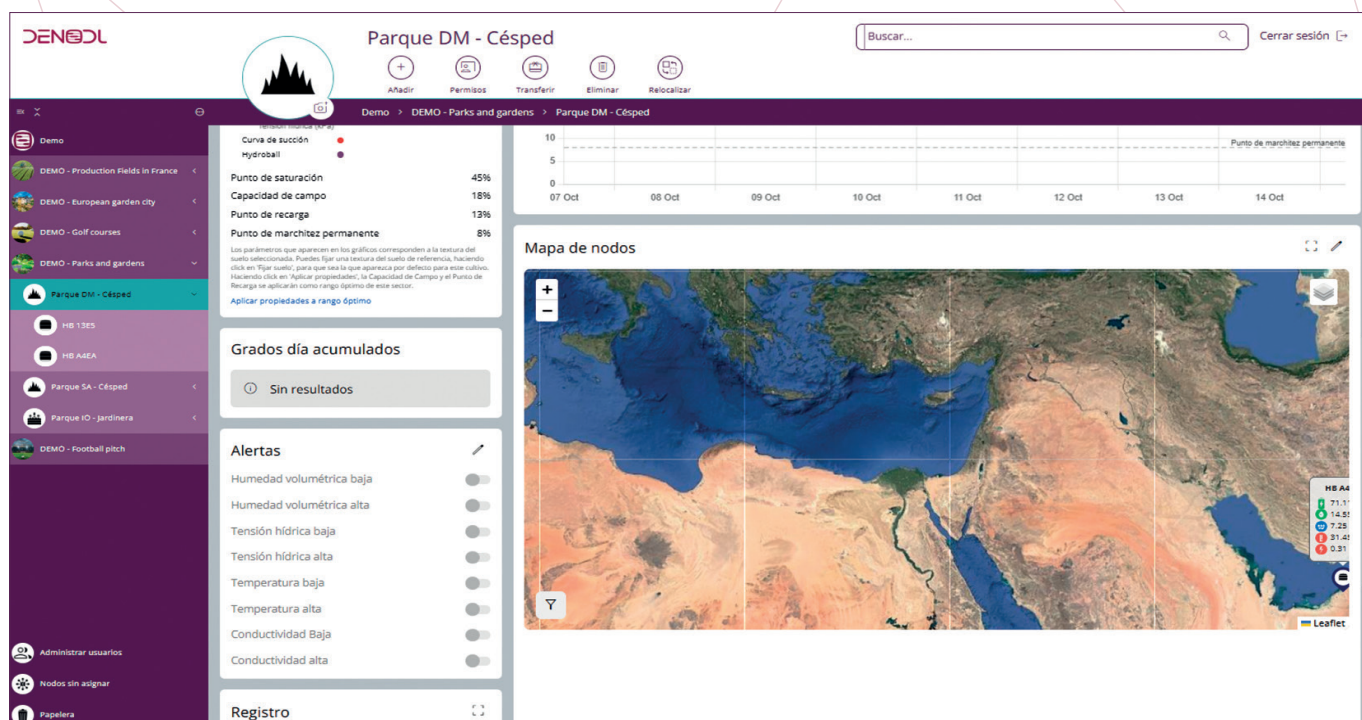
DENODL

Parque DM - Césped

Añadir
Permisos
Transferir
Eliminar
Relocalizar

Buscar...

Cerrar sesión

Demo > DEMO - Parks and gardens > Parque DM - Césped

Demo
DEMO - Production Fields in France
DEMO - European garden city
DEMO - Golf courses
DEMO - Parks and gardens
Parque DM - Césped
HB 13E5
HB A4EA
Parque SA - Césped
Parque IO - Jardinera
DEMO - Football pitch

Administrar usuarios
Nodos sin asignar
Papelera

Tensión hídrica (kPa)
Curva de succión
Hydroball

| | |
|---|---|
| Punto de saturación | 45% |
| Capacidad de campo | 18% |
| Punto de recarga | 13% |
| Punto de marchitez permanente | 8% |

Los parámetros que aparecen en los gráficos corresponden a la textura del suelo seleccionada. Puedes fijar una textura del suelo de referencia, haciendo click en 'Fijar suelo', para que sea la que aparezca por defecto para este cultivo. Haciendo click en 'Aplicar propiedades', la Capacidad de Campo y el Punto de Recarga se aplicarán como rango óptimo de este sector.

Aplicar propiedades a rango óptimo

Grados día acumulados

Sin resultados

Alertas

Humedad volumétrica baja
Humedad volumétrica alta
Tensión hídrica baja
Tensión hídrica alta
Temperatura baja
Temperatura alta
Conductividad Baja
Conductividad alta

Registro

10
5
0
07 Oct
08 Oct
09 Oct
10 Oct
11 Oct
12 Oct
13 Oct
14 Oct
Punto de marchitez permanente

Mapa de nodos

+
−

HB A4
71.1
14.5
7.25
31.4
0.31

Leaflet